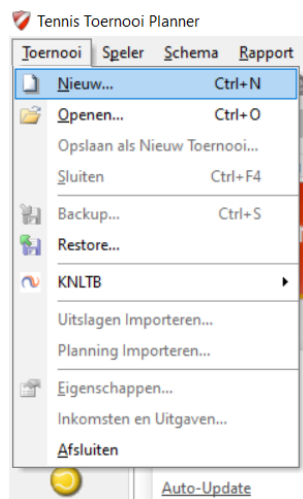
Tennis Toernooi Planner

Toernooi Speler Schema Rapport

Nieuw... Ctrl+N
Openen... Ctrl+O
Opslaan als Nieuw Toernooi...
Sluiten Ctrl+F4
Backup... Ctrl+S
Restore...
KNLTB
Uitslagen Importeren...
Planning Importeren...
Eigenschappen...
Inkomsten en Uitgaven...
Afsluiten

Auto-Update